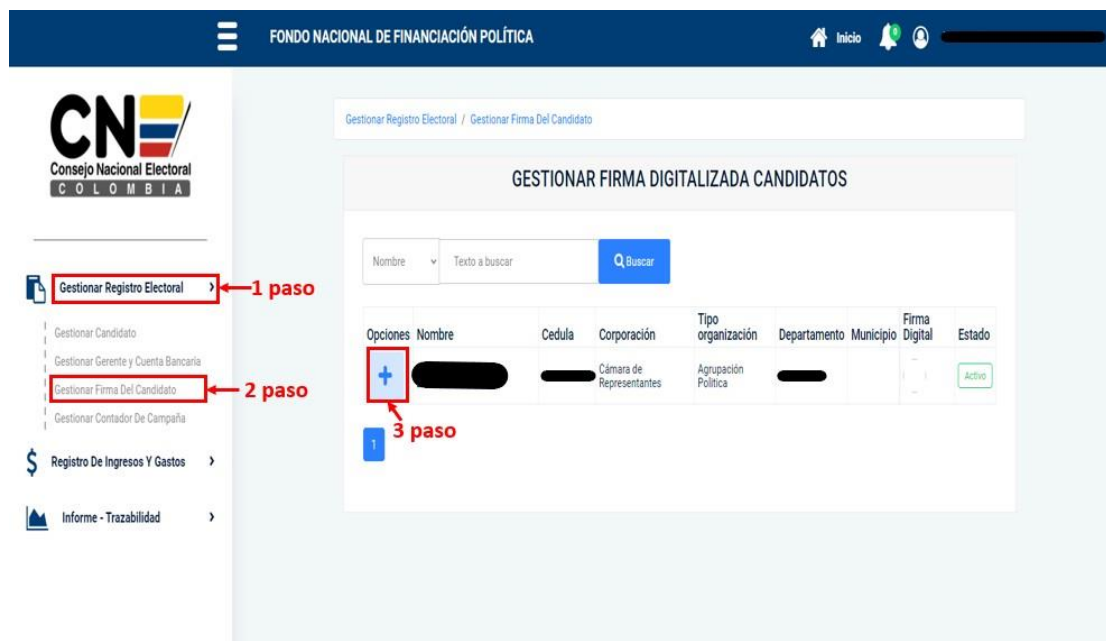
FONDO NACIONAL DE FINANCIACIÓN POLÍTICA

Inicio

CNE
Consejo Nacional Electoral
COLOMBIA

Gestionar Registro Electoral
1 paso
Gestionar Candidato
Gestionar Gerente y Cuenta Bancaria
Gestionar Firma Del Candidato
2 paso
Gestionar Contador De Campaña
Registro De Ingresos Y Gastos
Informe - Trazabilidad

Gestionar Registro Electoral / Gestionar Firma Del Candidato

GESTIONAR FIRMA DIGITALIZADA CANDIDATOS

Nombre
Texto a buscar
Buscar

| Opciones | Nombre | Cedula | Corporación | Tipo organización | Departamento | Municipio | Firma Digital | Estado |
|---|---|---|---|---|---|---|---|---|
| + | | | Cámara de Representantes | Agrupación Política | | | | Activo |

3 paso

1